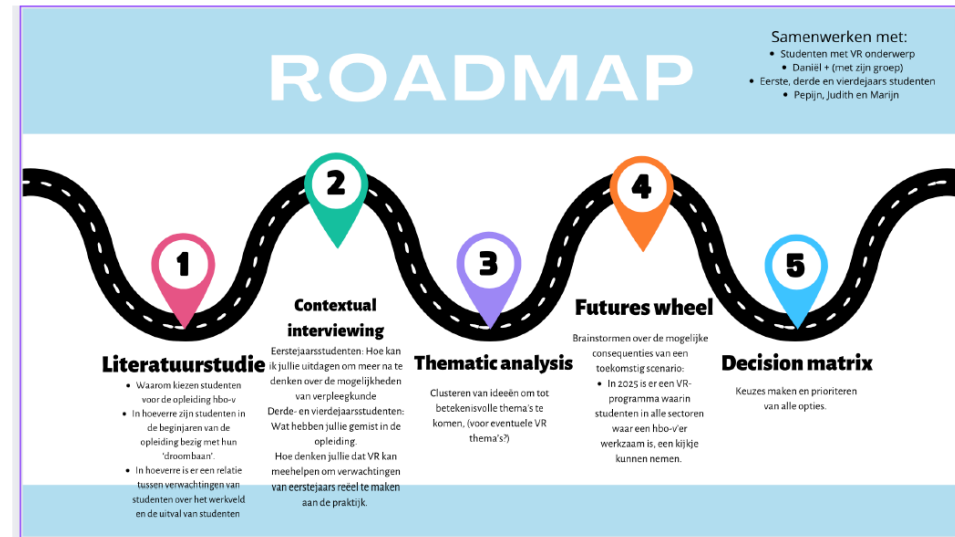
ROADMAP

Samenwerken met:
- Studenten met VR onderwerp
- Daniël + (met zijn groep)
- Eerste, derde en vierdejaars studenten
- Pepijn, Judith en Marijn

1

2

3

4

5

Literatuurstudie
- Waarom kiezen studenten voor de opleiding hbo-v
- In hoeverre zijn studenten in de beginjaren van de opleiding bezig met hun 'droombaan'.
- In hoeverre is er een relatie tussen verwachtingen van studenten over het werkveld en de uitval van studenten

Contextual interviewing
Eerstejaarsstudenten: Hoe kan ik jullie uitdagen om meer na te denken over de mogelijkheden van verpleegkunde
Derde- en vierdejaarsstudenten: Wat hebben jullie gemist in de opleiding.
Hoe denken jullie dat VR kan meehelpen om verwachtingen van eerstejaars reëel te maken aan de praktijk.

Thematic analysis
Clusteren van ideeën om tot betekenisvolle thema's te komen, (voor eventuele VR thema's?)

Futures wheel
Brainstormen over de mogelijke consequenties van een toekomstig scenario:
- In 2025 is er een VR-programma waarin studenten in alle sectoren waar een hbo-v'er werkzaam is, een kijkje kunnen nemen.

Decision matrix
Keuzes maken en prioriteren van alle opties.